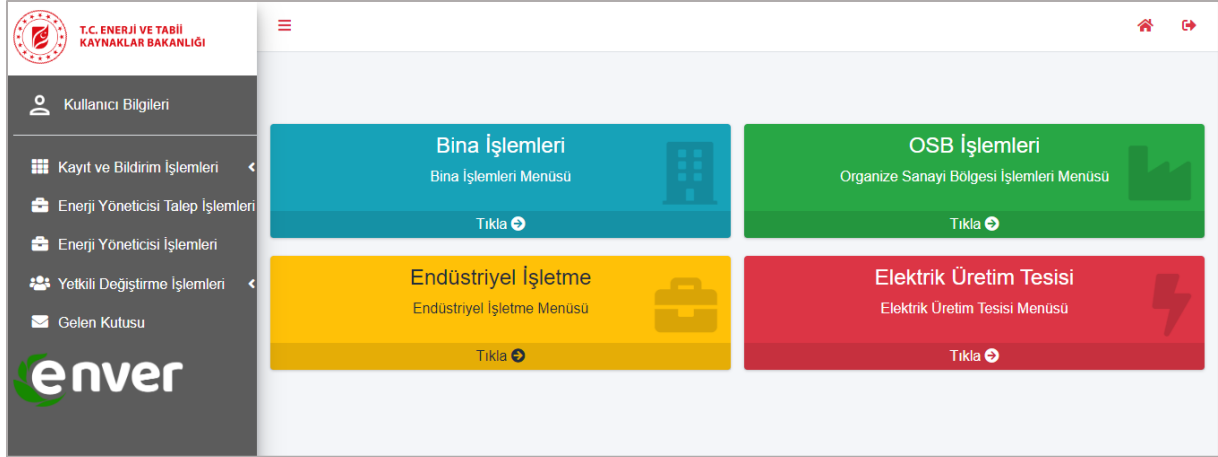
T.C. ENERJİ VE TABİİ KAYNAKLAR BAKANLIĞI

Kullanıcı Bilgileri

Kayıt ve Bildirim İşlemleri

Enerji Yöneticisi Talep İşlemleri

Enerji Yöneticisi İşlemleri

Yetkili Değiştirme İşlemleri

Gelen Kutusu

enver

Bina İşlemleri
Bina İşlemleri Menüsü
Tıkla

OSB İşlemleri
Organize Sanayi Bölgesi İşlemleri Menüsü
Tıkla

Endüstriyel İşletme
Endüstriyel İşletme Menüsü
Tıkla

Elektrik Üretim Tesisi
Elektrik Üretim Tesisi Menüsü
Tıkla